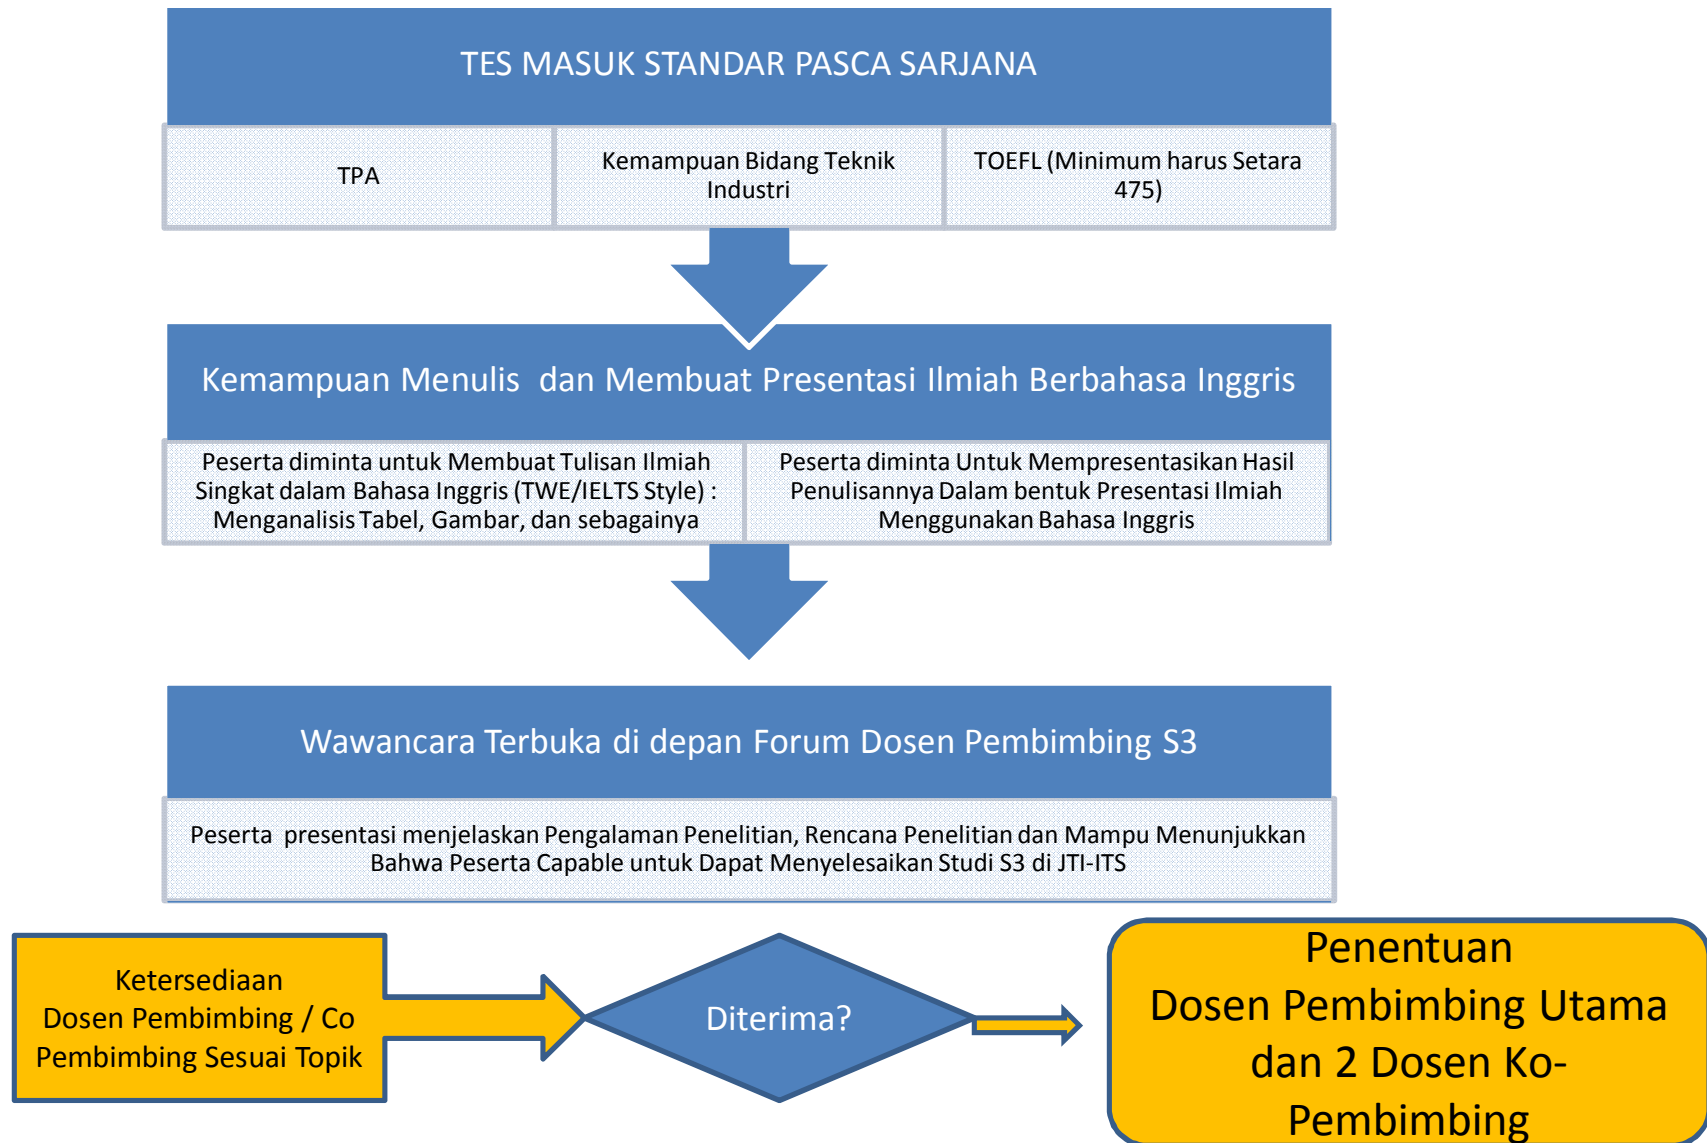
TES MASUK STANDAR PASCA SARJANA

TPA

Kemampuan Bidang Teknik Industri

TOEFL (Minimum harus Setara 475)

Kemampuan Menulis dan Membuat Presentasi Ilmiah Berbahasa Inggris

Peserta diminta untuk Membuat Tulisan Ilmiah Singkat dalam Bahasa Inggris (TWE/IELTS Style) : Menganalisis Tabel, Gambar, dan sebagainya

Peserta diminta Untuk Mempresentasikan Hasil Penulisannya Dalam bentuk Presentasi Ilmiah Menggunakan Bahasa Inggris

Wawancara Terbuka di depan Forum Dosen Pembimbing S3

Peserta presentasi menjelaskan Pengalaman Penelitian, Rencana Penelitian dan Mampu Menunjukkan Bahwa Peserta Capable untuk Dapat Menyelesaikan Studi S3 di JTI-ITS

Ketersediaan Dosen Pembimbing / Co Pembimbing Sesuai Topik

Diterima?

Penentuan Dosen Pembimbing Utama dan 2 Dosen Ko-Pembimbing